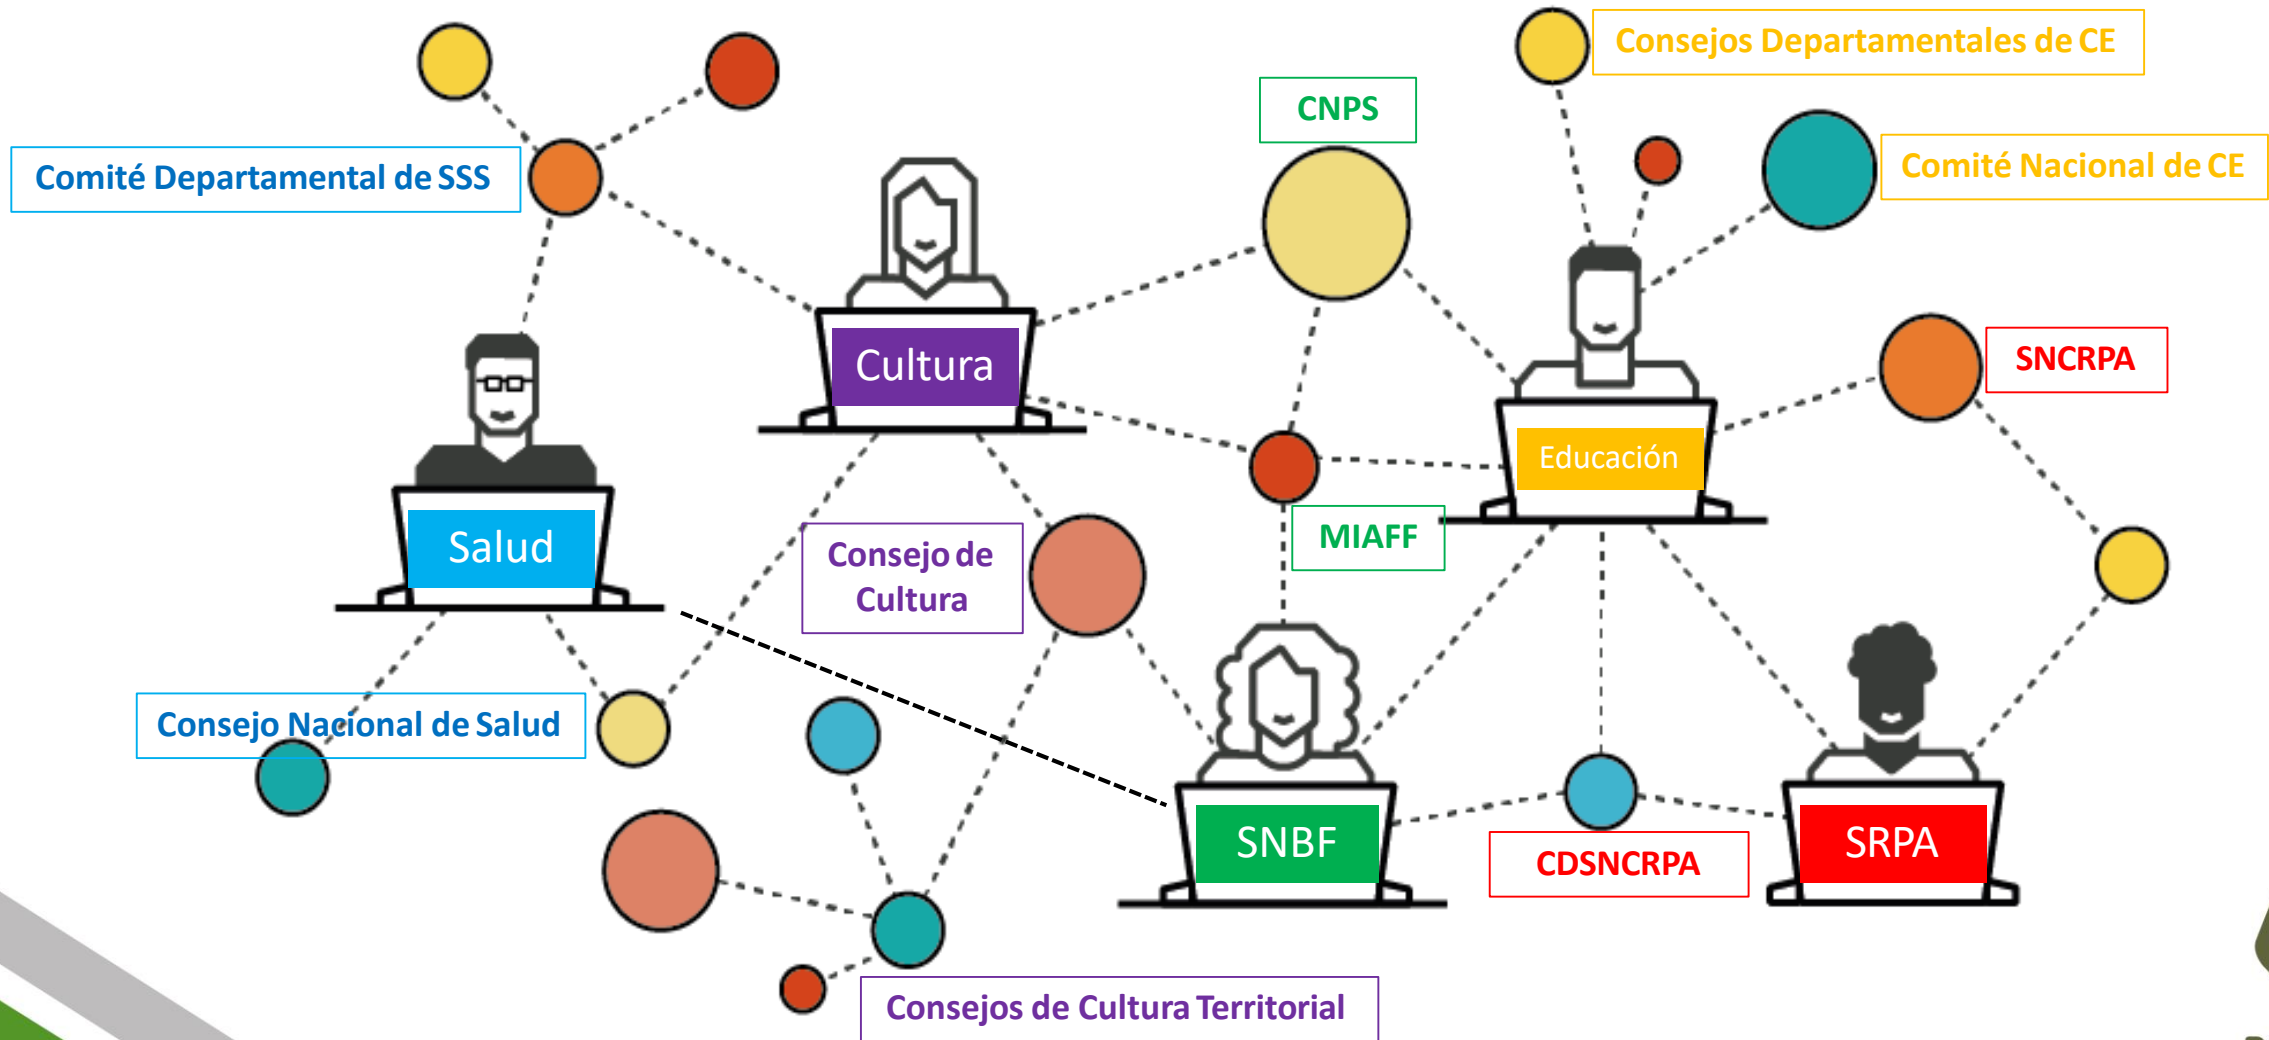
Consejos Departamentales de CE

CNPS

Comité Departamental de SSS

Comité Nacional de CE

Cultura

SNCRPA

Educación

Salud

MIAFF

Consejo de Cultura

Consejo Nacional de Salud

SNBF

CDSNCRPA

SRPA

Consejos de Cultura Territorial